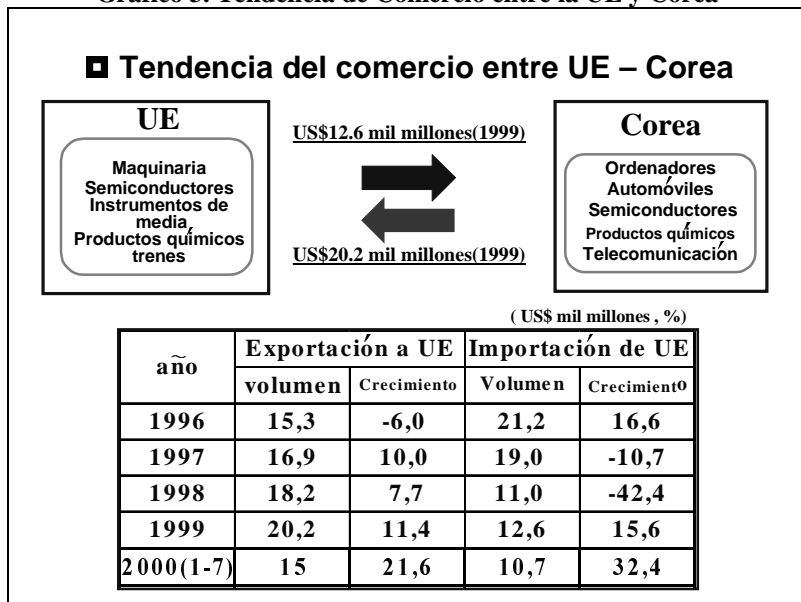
Gráfico 3: Tendencia de Comercio entre la UE y Corea

Tendencia del comercio entre UE – Corea

UE

Maquinaria
Semiconductores
Instrumentos de media
Productos químicos
trenes

US$12.6 mil millones(1999)

US$20.2 mil millones(1999)

Corea

Ordenadores
Automóviles
Semiconductores
Productos químicos
Telecomunicación

( US$ mil millones , %)

| año | Exportación a UE | | Importación de UE | |
|---|---|---|---|---|
| | volumen | Crecimiento | Volumen | Crecimiento |
| 1996 | 15,3 | -6,0 | 21,2 | 16,6 |
| 1997 | 16,9 | 10,0 | 19,0 | -10,7 |
| 1998 | 18,2 | 7,7 | 11,0 | -42,4 |
| 1999 | 20,2 | 11,4 | 12,6 | 15,6 |
| 2000(1-7) | 15 | 21,6 | 10,7 | 32,4 |